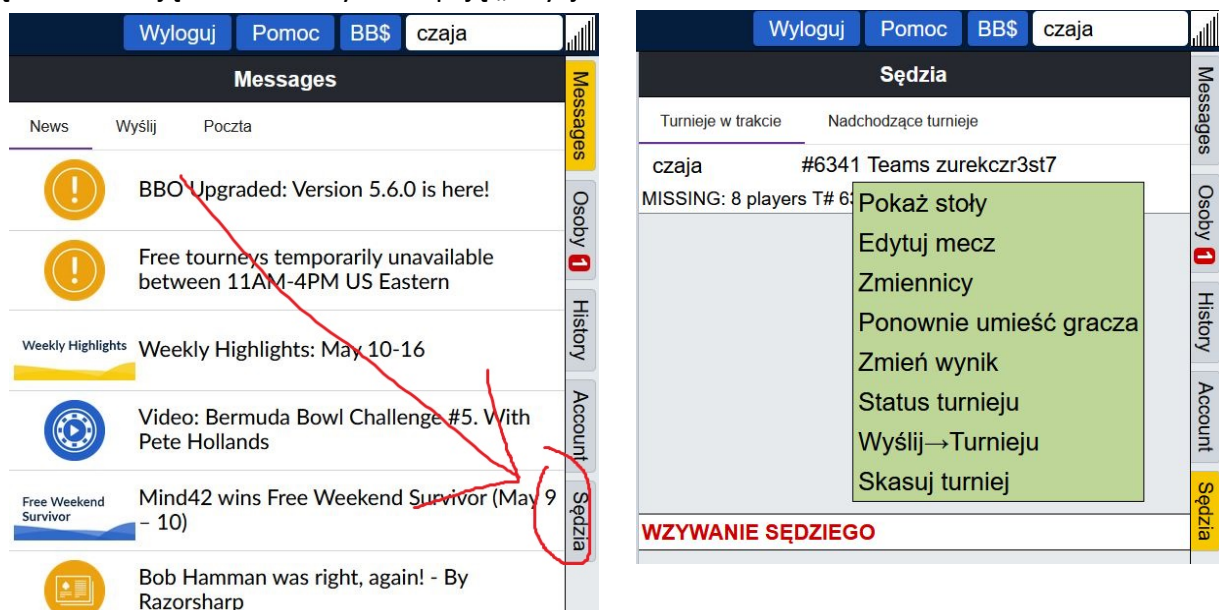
Wyloguj Pomoc BB$ czaja

Messages

News Wyślij Poczta

BBO Upgraded: Version 5.6.0 is here!

Free tourneys temporarily unavailable between 11AM-4PM US Eastern

Weekly Highlights Weekly Highlights: May 10-16

Video: Bermuda Bowl Challenge #5. With Pete Hollands

Free Weekend Survivor Mind42 wins Free Weekend Survivor (May 9 – 10)

Bob Hamman was right, again! - By Razorsharp

Messages Osoby 1 History Account Sędzia

Wyloguj Pomoc BB$ czaja

Sędzia

Turnieje w trakcie Nadchodzące turnieje

czaja #6341 Teams zurekczr3st7

MISSING: 8 players T# 63

Pokaż stoły
Edytuj mecz
Zmiennicy
Ponownie umieść gracza
Zmień wynik
Status turnieju
Wyślij→Turnieju
Skasuj turniej

WZYWANIE SĘDZIEGO

Messages Osoby 1 History Account Sędzia